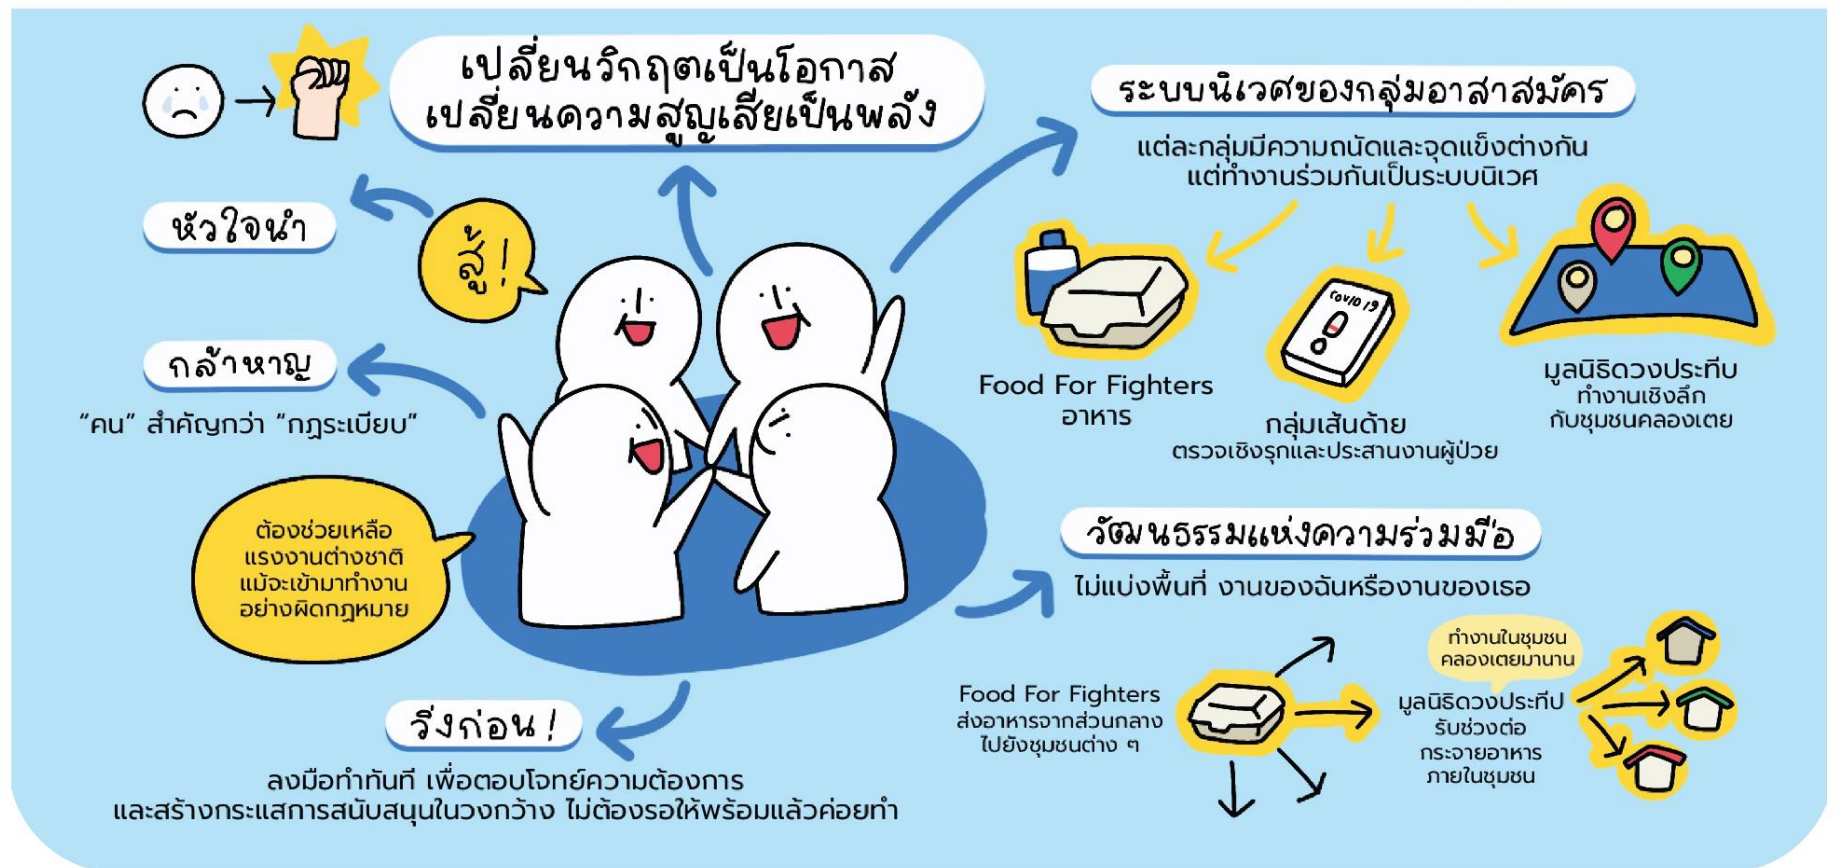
เปลี่ยนวิกฤตเป็นโอกาส
เปลี่ยนความสูญเสียเป็นพลัง

หัวใจนำ

สู้!

กล้าหาญ

"คน" สำคัญกว่า "กฎระเบียบ"

ต้องช่วยเหลือแรงงานต่างชาติ แม้จะเข้ามาทำงานอย่างผิดกฎหมาย

วิ่งก่อน!

ลงมือทำทันที เพื่อตอบโจทย์ความต้องการ และสร้างกระแสการสนับสนุนในวงกว้าง ไม่ต้องรอให้พร้อมแล้วค่อยทำ

ระบบนิเวศของกลุ่มอาสาสมัคร

แต่ละกลุ่มมีความถนัดและจุดแข็งต่างกัน แต่ทำงานร่วมกันเป็นระบบนิเวศ

Food For Fighters
อาหาร

covid 19

กลุ่มเส้นด้าย
ตรวจเชิงรุกและประสานงานผู้ป่วย

มูลนิธิดวงประทีป
ทำงานเชิงลึกกับชุมชนคลองเตย

วัฒนธรรมแห่งความร่วมมือ

ไม่แบ่งพื้นที่ งานของฉันหรืองานของเธอ

Food For Fighters
ส่งอาหารจากส่วนกลางไปยังชุมชนต่าง ๆ

ทำงานในชุมชนคลองเตยมานาน

มูลนิธิดวงประทีป
รับช่วงต่อกระจายอาหารภายในชุมชน